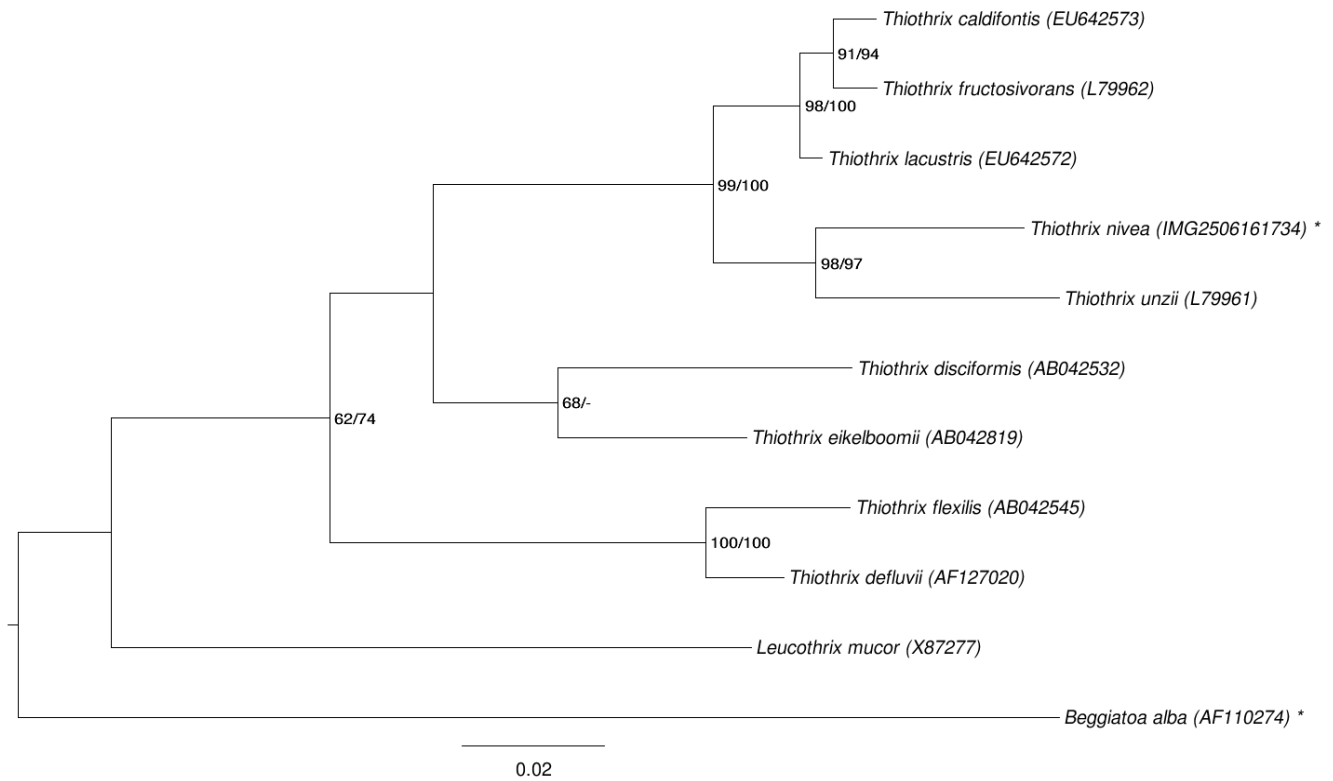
Thiothrix caldifontis (EU642573)
91/94
Thiothrix fructosivorans (L79962)
98/100
Thiothrix lacustris (EU642572)
99/100
Thiothrix nivea (IMG2506161734) *
98/97
Thiothrix unzii (L79961)
Thiothrix disciformis (AB042532)
68/-
62/74
Thiothrix eikelboomii (AB042819)
Thiothrix flexilis (AB042545)
100/100
Thiothrix defluvii (AF127020)
Leucothrix mucor (X87277)
Beggiatoa alba (AF110274) *
0.02